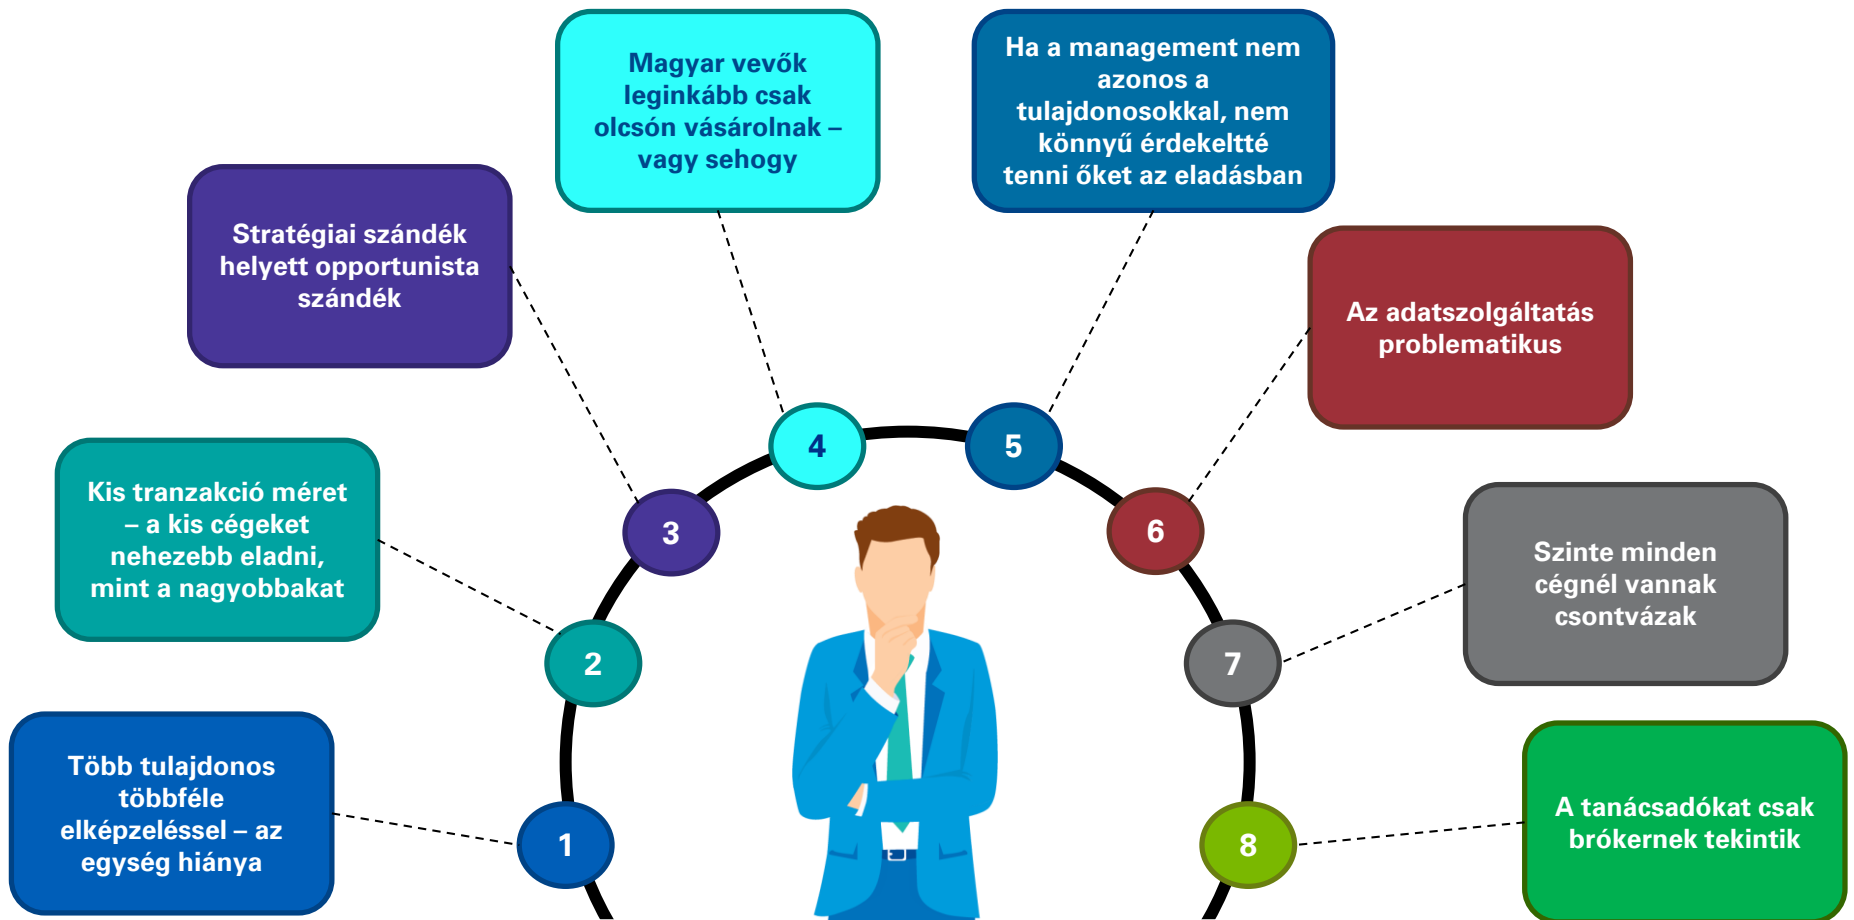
Magyar vevők leginkább csak olcsón vásárolnak – vagy sehogy

Ha a management nem azonos a tulajdonosokkal, nem könnyű érdekeltté tenni őket az eladásban

Stratégiai szándék helyett opportunista szándék

Az adatszolgáltatás problematikus

Kis tranzakció méret – a kis cégeket nehezebb eladni, mint a nagyobbakat

Szinte minden cégnél vannak csontvázak

Több tulajdonos többféle elképzeléssel – az egység hiánya

A tanácsadókat csak brókernek tekintik

1

2

3

4

5

6

7

8